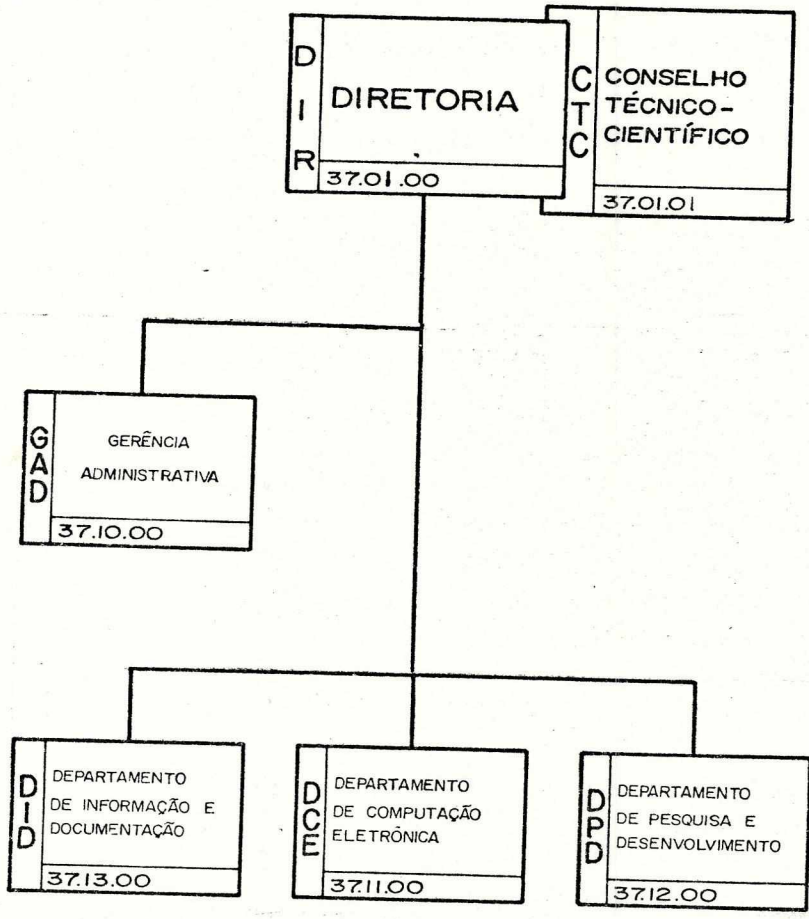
DIR
DIRETORIA
37.01.00

CTC
CONSELHO TÉCNICO-CIENTÍFICO
37.01.01

GAD
GERÊNCIA ADMINISTRATIVA
37.10.00

DID
DEPARTAMENTO DE INFORMAÇÃO E DOCUMENTAÇÃO
37.13.00

DCE
DEPARTAMENTO DE COMPUTAÇÃO ELETRÔNICA
37.11.00

DPD
DEPARTAMENTO DE PESQUISA E DESENVOLVIMENTO
37.12.00